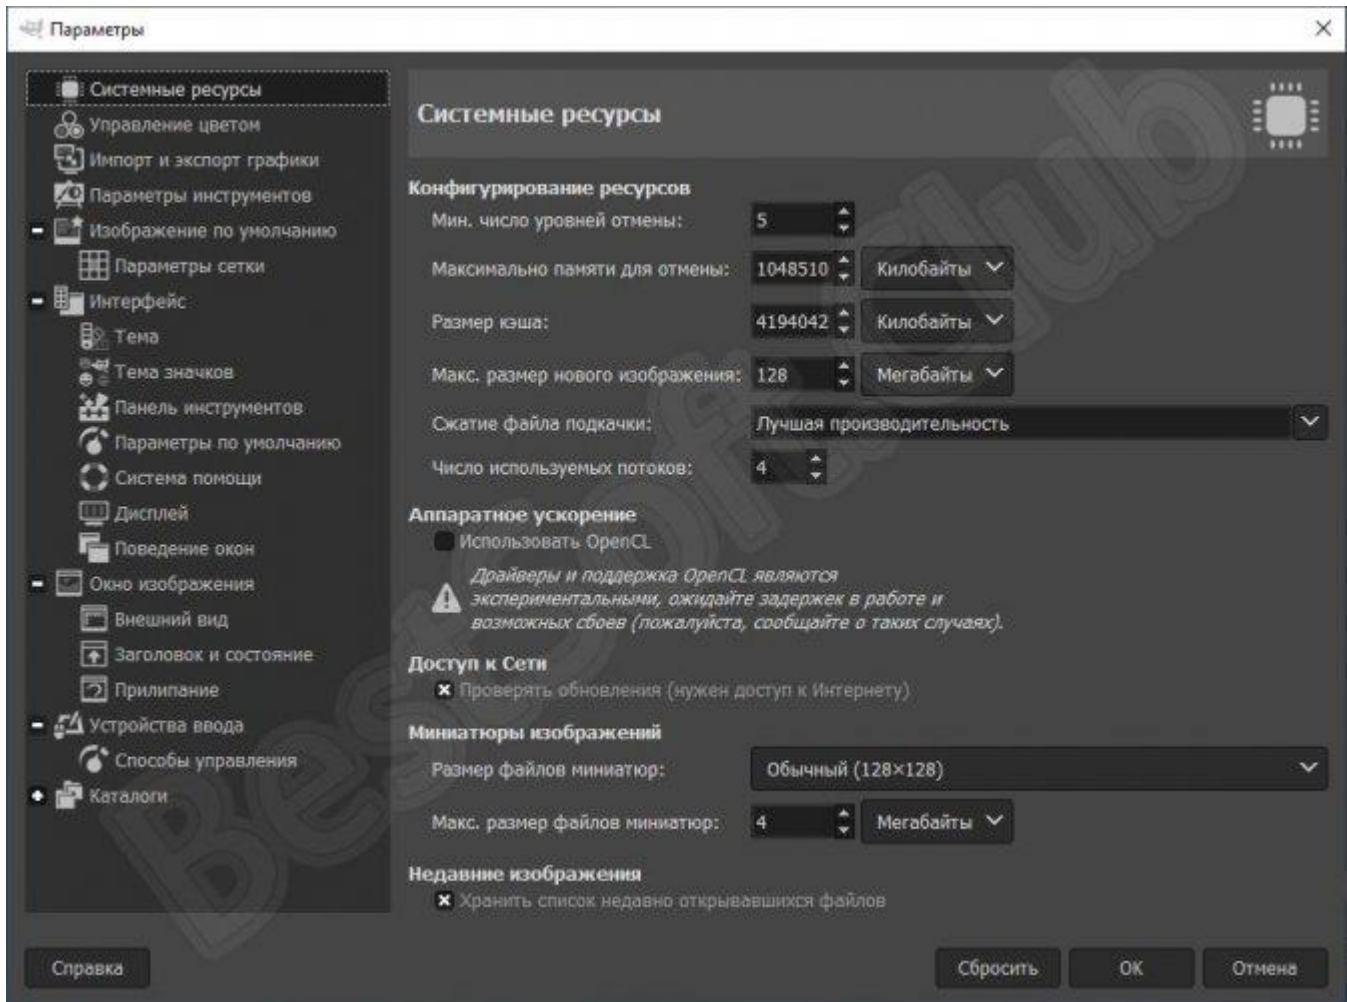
Параметры

Системные ресурсы
Управление цветом
Импорт и экспорт графики
Параметры инструментов
Изображение по умолчанию
Параметры сетки
Интерфейс
Тема
Тема значков
Панель инструментов
Параметры по умолчанию
Система помощи
Дисплей
Поведение окон
Окно изображения
Внешний вид
Заголовок и состояние
Прилипание
Устройства ввода
Способы управления
Каталоги

Системные ресурсы

Конфигурирование ресурсов
Мин. число уровней отмены: 5
Максимально памяти для отмены: 1048510 Килобайты
Размер кэша: 4194042 Килобайты
Макс. размер нового изображения: 128 Мегабайты
Сжатие файла подкачки: Лучшая производительность
Число используемых потоков: 4

Аппаратное ускорение
Использовать OpenCL
Драйверы и поддержка OpenCL являются экспериментальными, ожидайте задержек в работе и возможных сбоев (пожалуйста, сообщайте о таких случаях).

Доступ к Сети
Проверять обновления (нужен доступ к Интернету)

Миниатюры изображений
Размер файлов миниатюр: Обычный (128×128)
Макс. размер файлов миниатюр: 4 Мегабайты

Недавние изображения
Хранить список недавно открывавшихся файлов

Справка
Сбросить
OK
Отмена

BestSoftClub